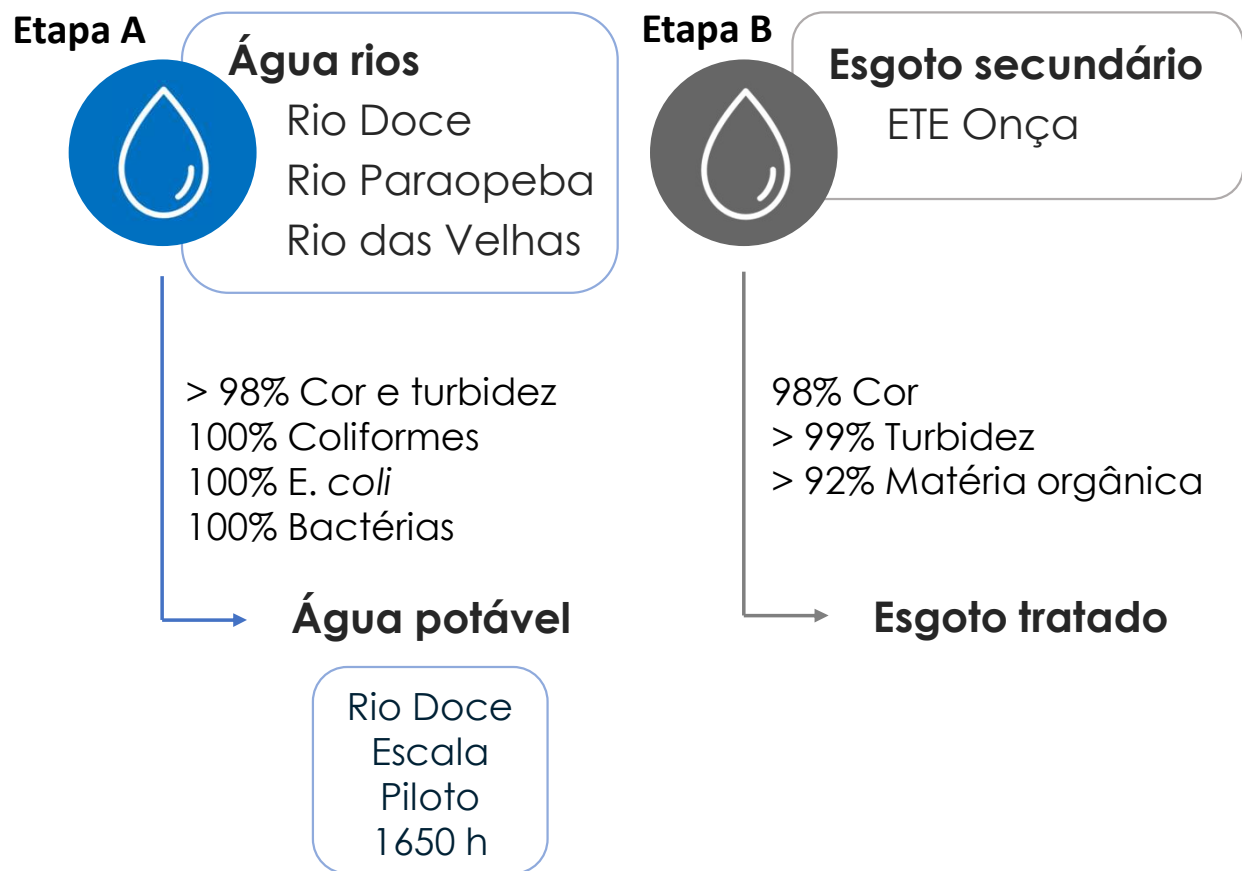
Etapa A

Água rios
Rio Doce
Rio Paraopeba
Rio das Velhas

> 98% Cor e turbidez
100% Coliformes
100% E. coli
100% Bactérias

Água potável

Rio Doce
Escala
Piloto
1650 h

Etapa B

Esgoto secundário
ETE Onça

98% Cor
> 99% Turbidez
> 92% Matéria orgânica

Esgoto tratado